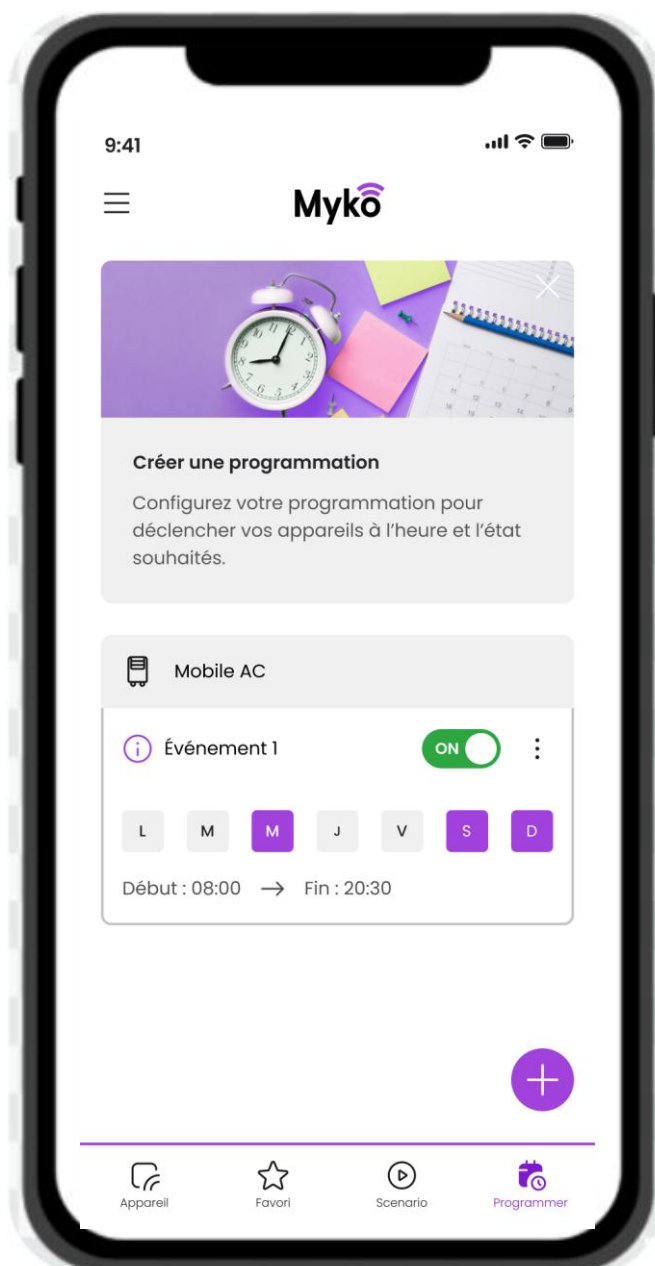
9:41

Myko

Créer une programmation

Configurez votre programmation pour déclencher vos appareils à l'heure et l'état souhaités.

Mobile AC

Événement 1

ON

L M M J V S D

Début : 08:00 → Fin : 20:30

Appareil
Favori
Scenario
Programmer